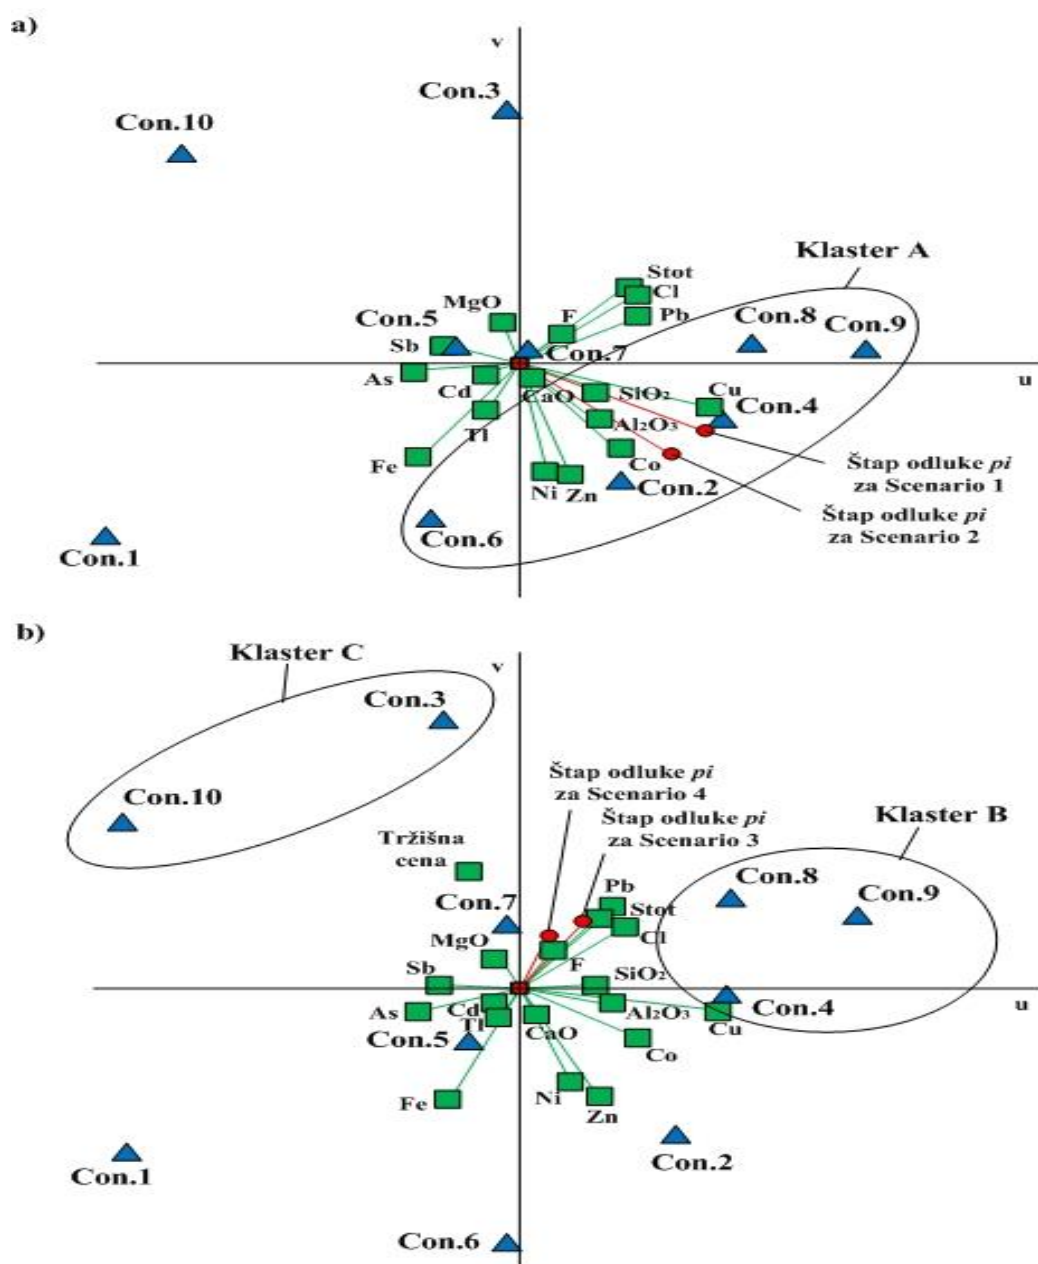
a)

v

Con.3

Con.10

Klaster A

Stot
Cl
Pb
MgO
F
Con.5
Con.8
Con.9
Sb
Con.7
As
Cd
CaO
$SiO_2$
Cu
u
Con.4
Tl
$Al_2O_3$
Fe
Co
Štap odluke *pi* za Scenario 1
Ni
Zn
Con.2
Štap odluke *pi* za Scenario 2
Con.6
Con.1

b)

v

Klaster C

Con.3

Con.10

Štap odluke *pi* za Scenario 4

Štap odluke *pi* za Scenario 3

Klaster B

Tržišna cena

Con.8
Con.9
Pb
Con.7
Stot
Cl
MgO
F
Sb
$SiO_2$
As
Cd
Tl
$Al_2O_3$
Con.4
u
Cu
Con.5
CaO
Co
Fe
Ni
Zn
Con.2
Con.1
Con.6